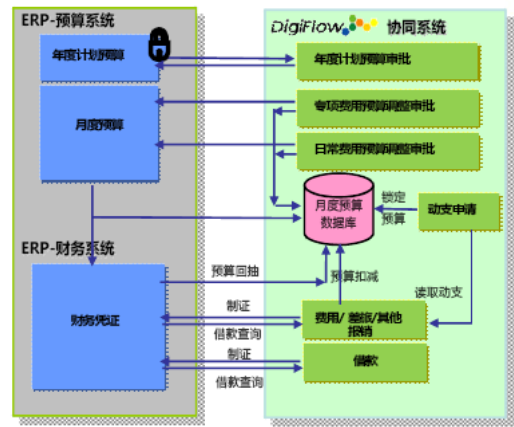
ERP-预算系统

年度计划预算

月度预算

ERP-财务系统

财务凭证

DigiFlow 协同系统

年度计划预算审批

专项费用预算调整审批

日常费用预算调整审批

月度预算数据库

锁定预算

动支申请

预算回抽

预算扣减

读取动支

制证

借款查询

费用/差旅/其他报销

制证

借款查询

借款